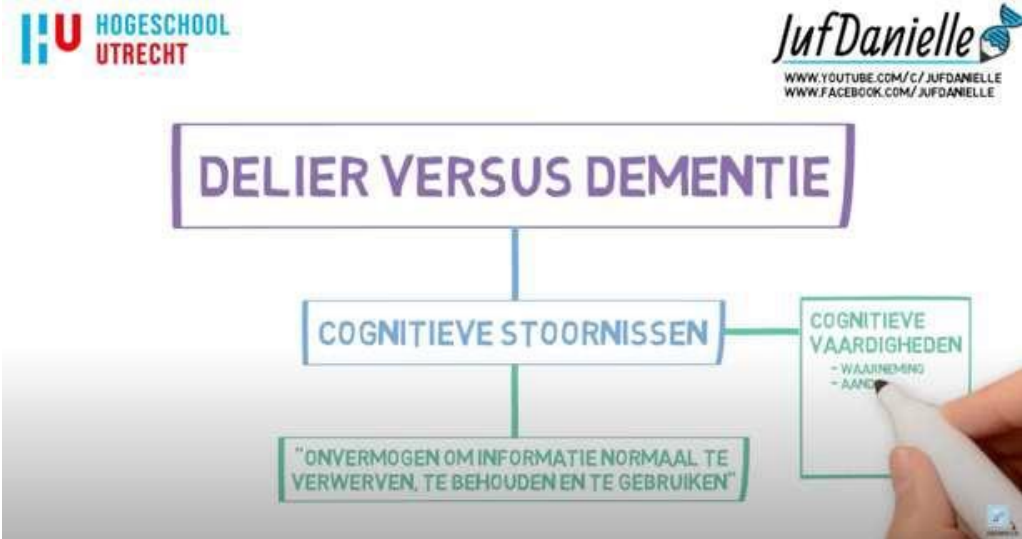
HU HOGESCHOOL UTRECHT

JufDanielle
WWW.YOUTUBE.COM/C/JUFDANIELLE
WWW.FACEBOOK.COM/JUFDANIELLE

DELIER VERSUS DEMENTIE

COGNITIEVE STOORNISSEN

"ONVERMOGEN OM INFORMATIE NORMAAL TE VERWERVEN, TE BEHOUDEN EN TE GEBRUIKEN"

COGNITIEVE VAARDIGHEDEN
- WAARNEMING
- AAND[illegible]